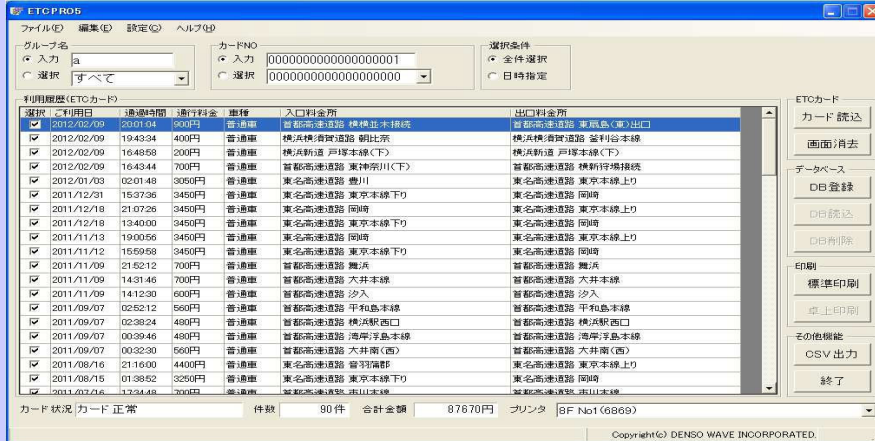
ETCPRO5

ファイル(F) 編集(E) 設定(C) ヘルプ(H)

グループ名
入力 a
選択 すべて

カードNO
入力 0000000000000000001
選択 0000000000000000000

選択条件
全件選択
日時指定

利用履歴(ETCカード)

| 選択 | ご利用日 | 通過時間 | 通行料金 | 車種 | 入口料金所 | 出口料金所 |
|---|---|---|---|---|---|---|
| ☑ | 2012/02/09 | 20:01:04 | 900円 | 普通車 | 首都高速道路 横横並木接続 | 首都高速道路 東扇島(東)出口 |
| ☑ | 2012/02/09 | 19:43:34 | 400円 | 普通車 | 横浜横須賀道路 朝比奈 | 横浜横須賀道路 釜利谷本線 |
| ☑ | 2012/02/09 | 16:48:58 | 200円 | 普通車 | 横浜新道 戸塚本線(下) | 横浜新道 戸塚本線(下) |
| ☑ | 2012/02/09 | 16:43:44 | 700円 | 普通車 | 首都高速道路 東神奈川(下) | 首都高速道路 横新狩場接続 |
| ☑ | 2012/01/03 | 02:01:48 | 3050円 | 普通車 | 東名高速道路 豊川 | 東名高速道路 東京本線上り |
| ☑ | 2011/12/31 | 15:37:36 | 3450円 | 普通車 | 東名高速道路 東京本線下り | 東名高速道路 岡崎 |
| ☑ | 2011/12/18 | 21:07:26 | 3450円 | 普通車 | 東名高速道路 岡崎 | 東名高速道路 東京本線上り |
| ☑ | 2011/12/18 | 13:40:00 | 3450円 | 普通車 | 東名高速道路 東京本線下り | 東名高速道路 岡崎 |
| ☑ | 2011/11/13 | 19:00:56 | 3450円 | 普通車 | 東名高速道路 岡崎 | 東名高速道路 東京本線上り |
| ☑ | 2011/11/12 | 15:59:58 | 3450円 | 普通車 | 東名高速道路 東京本線下り | 東名高速道路 岡崎 |
| ☑ | 2011/11/09 | 21:52:12 | 700円 | 普通車 | 首都高速道路 舞浜 | 首都高速道路 舞浜 |
| ☑ | 2011/11/09 | 14:31:46 | 700円 | 普通車 | 首都高速道路 大井本線 | 首都高速道路 大井本線 |
| ☑ | 2011/11/09 | 14:12:30 | 600円 | 普通車 | 首都高速道路 汐入 | 首都高速道路 汐入 |
| ☑ | 2011/09/07 | 02:52:12 | 560円 | 普通車 | 首都高速道路 平和島本線 | 首都高速道路 平和島本線 |
| ☑ | 2011/09/07 | 02:38:24 | 480円 | 普通車 | 首都高速道路 横浜駅西口 | 首都高速道路 横浜駅西口 |
| ☑ | 2011/09/07 | 00:39:46 | 480円 | 普通車 | 首都高速道路 湾岸浮島本線 | 首都高速道路 湾岸浮島本線 |
| ☑ | 2011/09/07 | 00:32:30 | 560円 | 普通車 | 首都高速道路 大井南(西) | 首都高速道路 大井南(西) |
| ☑ | 2011/08/16 | 21:16:00 | 4400円 | 普通車 | 東名高速道路 音羽蒲郡 | 東名高速道路 東京本線上り |
| ☑ | 2011/08/15 | 01:38:52 | 3250円 | 普通車 | 東名高速道路 東京本線下り | 東名高速道路 岡崎 |
| ☑ | 2011/07/16 | 17:34:48 | 700円 | 普通車 | 首都高速道路 市川本線 | 首都高速道路 市川本線 |

ETCカード
カード読込
画面消去

データベース
DB登録
DB読込
DB削除

印刷
標準印刷
卓上印刷

その他機能
CSV出力
終了

カード状況 カード正常 件数 90件 合計金額 87670円 プリンタ 8F No1(6869)

Copyright(c) DENSO WAVE INCORPORATED.